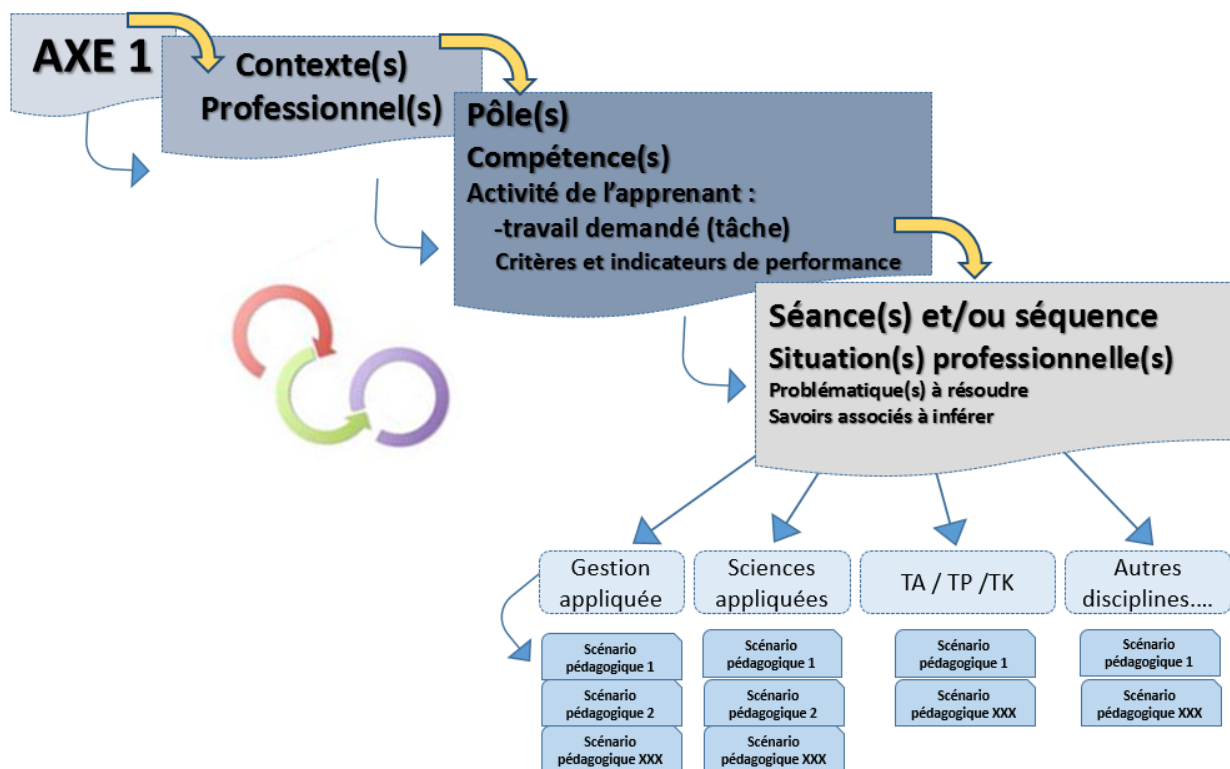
AXE 1

Contexte(s)
Professionnel(s)

Pôle(s)
Compétence(s)
Activité de l'apprenant :
-travail demandé (tâche)
Critères et indicateurs de performance

Séance(s) et/ou séquence
Situation(s) professionnelle(s)
Problématique(s) à résoudre
Savoirs associés à inférer

Gestion appliquée

Scénario pédagogique 1
Scénario pédagogique 2
Scénario pédagogique XXX

Sciences appliquées

Scénario pédagogique 1
Scénario pédagogique 2
Scénario pédagogique XXX

TA / TP /TK

Scénario pédagogique 1
Scénario pédagogique XXX

Autres disciplines….

Scénario pédagogique 1
Scénario pédagogique XXX